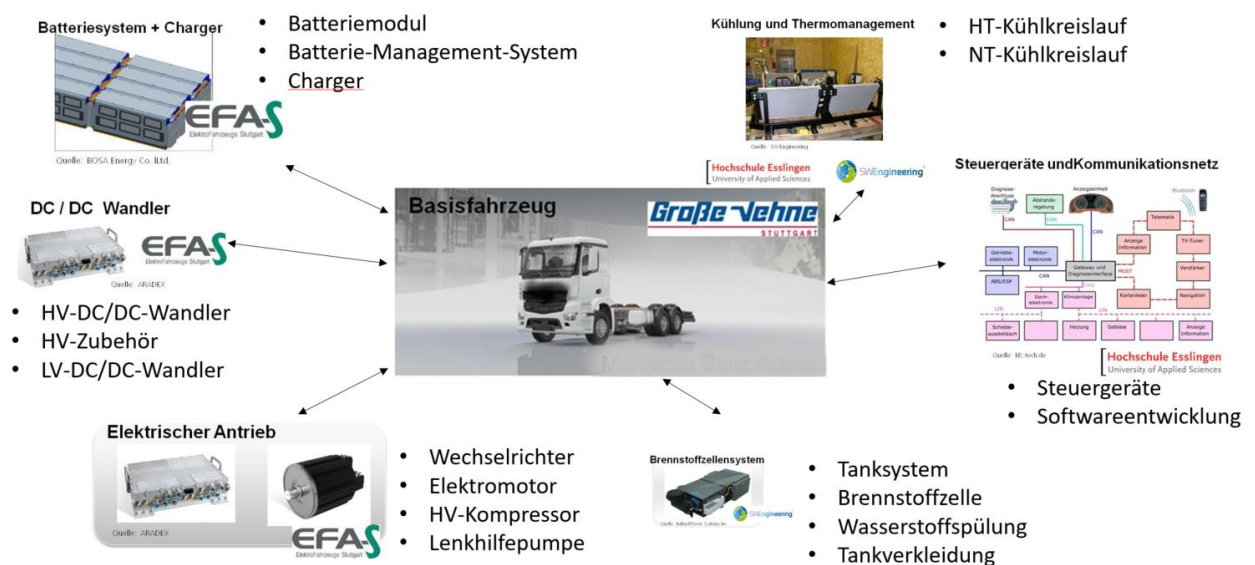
Batteriesystem + Charger

EFA-S
ElektroFahrzeuge Stuttgart

Quelle: BOSA Energy Co. ltd.

- Batteriemodul
- Batterie-Management-System
- Charger

Kühlung und Thermomanagement

Quelle: SW Engineering

- HT-Kühlkreislauf
- NT-Kühlkreislauf

DC / DC Wandler

EFA-S
ElektroFahrzeuge Stuttgart

Quelle: ARADEX

- HV-DC/DC-Wandler
- HV-Zubehör
- LV-DC/DC-Wandler

Hochschule Esslingen
University of Applied Sciences

SWEngineering

Basisfahrzeug

Große Vehne
STUTTGART

Mercedes-Benz Actros

Steuergeräte undKommunikationsnetz

Diagnose-Anschluss
Abstands-regelung
Anzeigeeinheit
Bluetooth
CAN
Telematik
Getriebe-elektronik
Motor-elektronik
Anzeige Information
TV-Tuner
Gateway und Diagnoseinterface
MOST
Verstärker
ABS/ESP
Dach-elektronik
Klimaanlage
Kartenleser
Navigation
LIN
Schiebe-ausstelldach
Heizung
Gebläse
Anzeige Information

Quelle: lfb-tech.de

Hochschule Esslingen
University of Applied Sciences

- Steuergeräte
- Softwareentwicklung

Elektrischer Antrieb

Quelle: ARADEX

EFA-S
ElektroFahrzeuge Stuttgart

- Wechselrichter
- Elektromotor
- HV-Kompressor
- Lenkhilfepumpe

Brennstoffzellensystem

Quelle: Ballard Power Systems Inc.

SWEngineering

- Tanksystem
- Brennstoffzelle
- Wasserstoffspülung
- Tankverkleidung